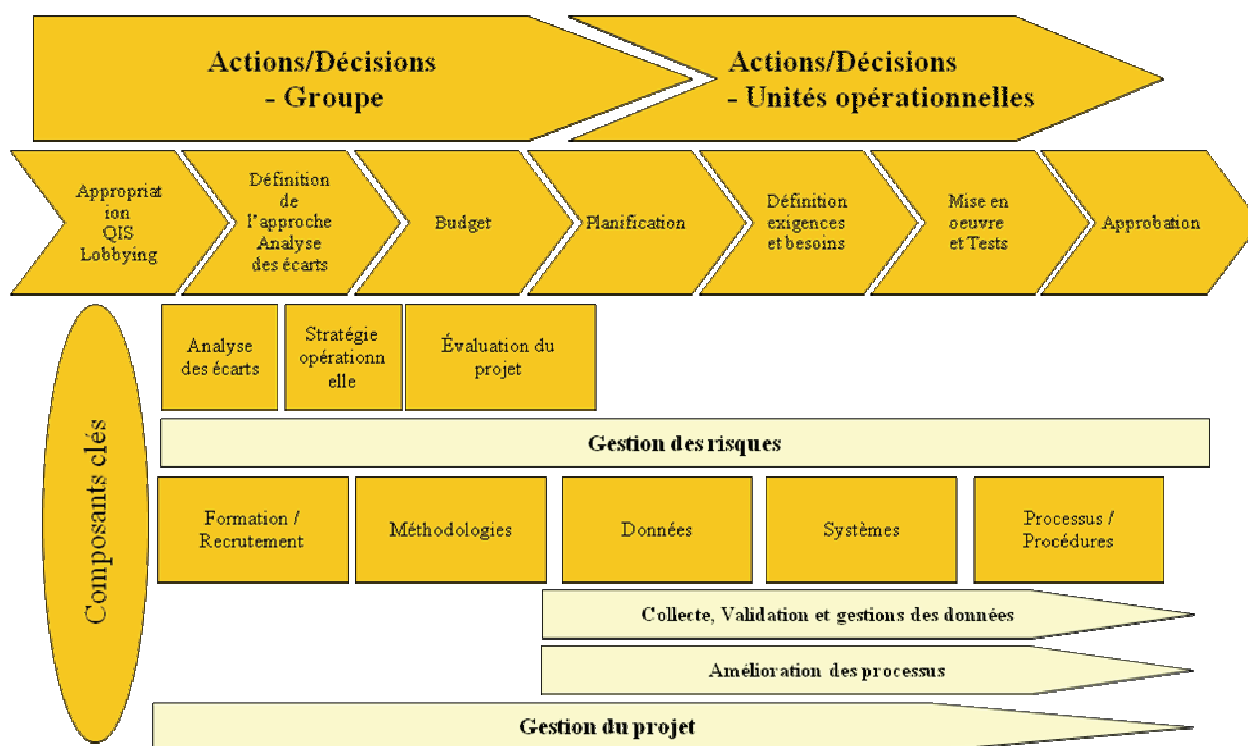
Actions/Décisions
- Groupe

Actions/Décisions
- Unités opérationnelles

Appropriation QIS Lobbying

Définition de l'approche Analyse des écarts

Budget

Planification

Définition exigences et besoins

Mise en oeuvre et Tests

Approbation

Composants clés

Analyse des écarts

Stratégie opérationnelle

Évaluation du projet

Gestion des risques

Formation / Recrutement

Méthodologies

Données

Systèmes

Processus / Procédures

Collecte, Validation et gestions des données

Amélioration des processus

Gestion du projet